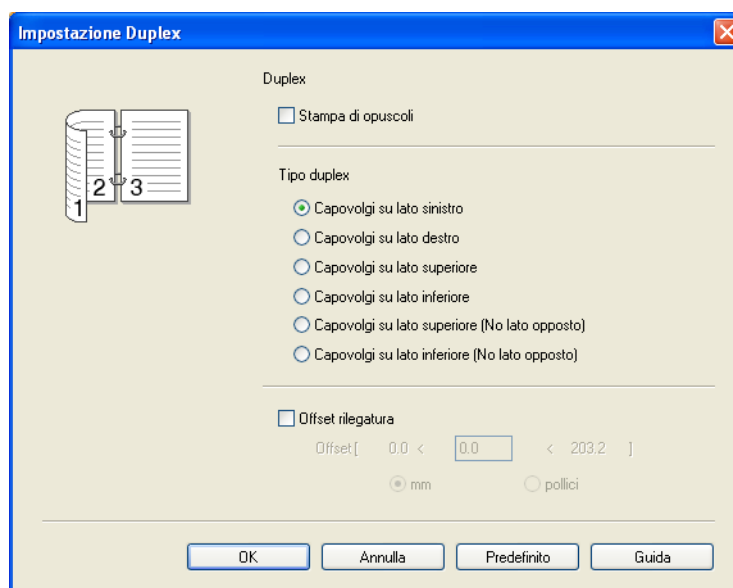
Impostazione Duplex

1
2
3

Duplex

Stampa di opuscoli

Tipo duplex

Capovolgi su lato sinistro
Capovolgi su lato destro
Capovolgi su lato superiore
Capovolgi su lato inferiore
Capovolgi su lato superiore (No lato opposto)
Capovolgi su lato inferiore (No lato opposto)

Offset rilegatura

Offset [ 0.0 < 0.0 < 203.2 ]

mm pollici

OK Annulla Predefinito Guida